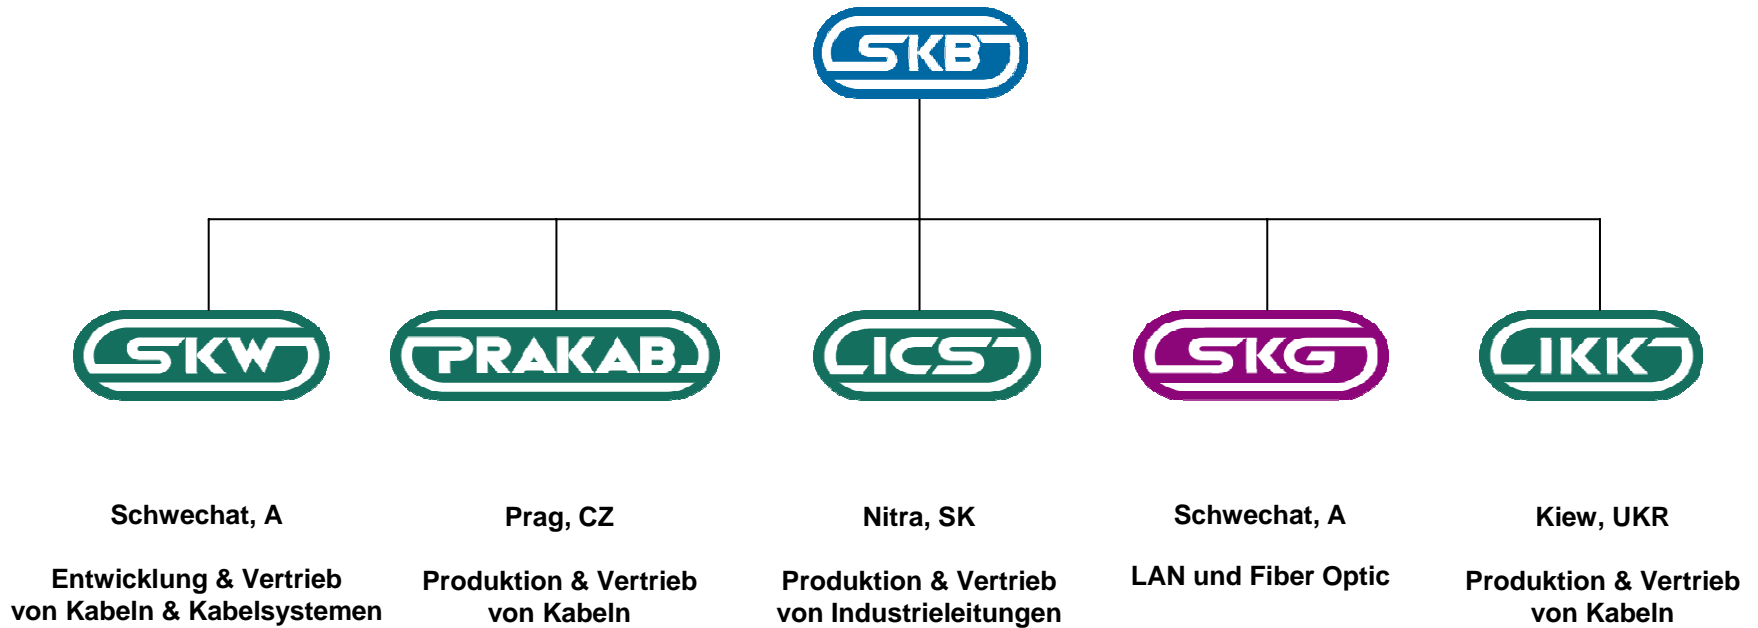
SKB

SKW

PRAKAB

ICS

SKG

IKK

Schwechat, A

Entwicklung & Vertrieb von Kabeln & Kabelsystemen

Prag, CZ

Produktion & Vertrieb von Kabeln

Nitra, SK

Produktion & Vertrieb von Industrieleitungen

Schwechat, A

LAN und Fiber Optic

Kiew, UKR

Produktion & Vertrieb von Kabeln